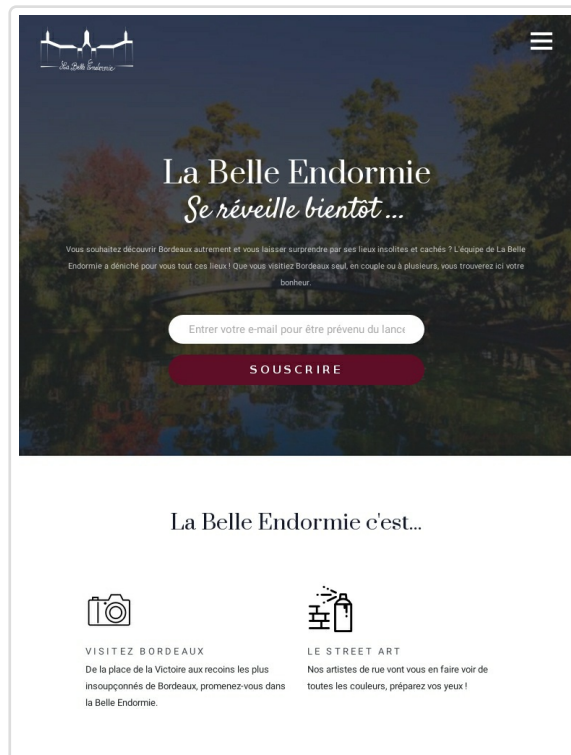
La Belle Endormie

La Belle Endormie
Se réveille bientôt ...

Vous souhaitez découvrir Bordeaux autrement et vous laisser surprendre par ses lieux insolites et cachés ? L'équipe de La Belle Endormie a déniché pour vous tout ces lieux ! Que vous visitiez Bordeaux seul, en couple ou à plusieurs, vous trouverez ici votre bonheur.

Entrer votre e-mail pour être prévenu du lance

SOUSCRIRE

La Belle Endormie c'est...

VISITEZ BORDEAUX
De la place de la Victoire aux recoins les plus insoupçonnés de Bordeaux, promenez-vous dans la Belle Endormie.

LE STREET ART
Nos artistes de rue vont vous en faire voir de toutes les couleurs, préparez vos yeux !